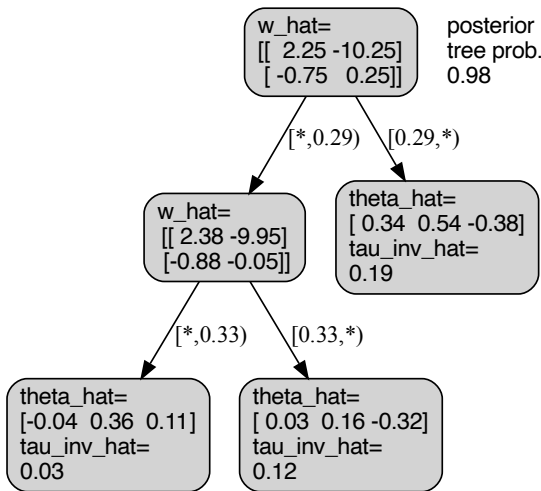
w_hat=
[[ 2.25 -10.25]
[ -0.75 0.25]]

posterior
tree prob.
0.98

[*,0.29)

[0.29,*)

w_hat=
[[ 2.38 -9.95]
[-0.88 -0.05]]

theta_hat=
[ 0.34 0.54 -0.38]
tau_inv_hat=
0.19

[*,0.33)

[0.33,*)

theta_hat=
[-0.04 0.36 0.11]
tau_inv_hat=
0.03

theta_hat=
[ 0.03 0.16 -0.32]
tau_inv_hat=
0.12